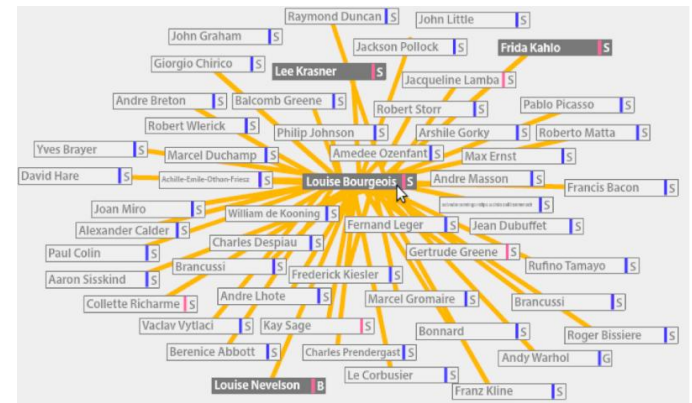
Raymond Duncan S
John Little S
John Graham S
Jackson Pollock S
Frida Kahlo S
Giorgio Chirico S
Lee Krasner S
Jacqueline Lamba S
Andre Breton S
Balcomb Greene S
Robert Storr S
Pablo Picasso S
Robert Wlerick S
Philip Johnson S
Arshile Gorky S
Roberto Matta S
Yves Brayer S
Marcel Duchamp S
Amedee Ozenfant S
Max Ernst S
David Hare S
Achille-Emile-Othon-Friesz S
Louise Bourgeois S
Andre Masson S
Francis Bacon S
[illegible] S
Joan Miro S
William de Kooning S
Fernand Leger S
Jean Dubuffet S
Alexander Calder S
Paul Colin S
Charles Despiau S
Gertrude Greene S
Brancussi S
Rufino Tamayo S
Aaron Sisskind S
Frederick Kiesler S
Collette Richarme S
Andre Lhote S
Marcel Gromaire S
Brancussi S
Vaclav Vytlaci S
Kay Sage S
Roger Bissiere S
Bonnard S
Berenice Abbott S
Charles Prendergast S
Andy Warhol G
Le Corbusier S
Louise Nevelson B
Franz Kline S